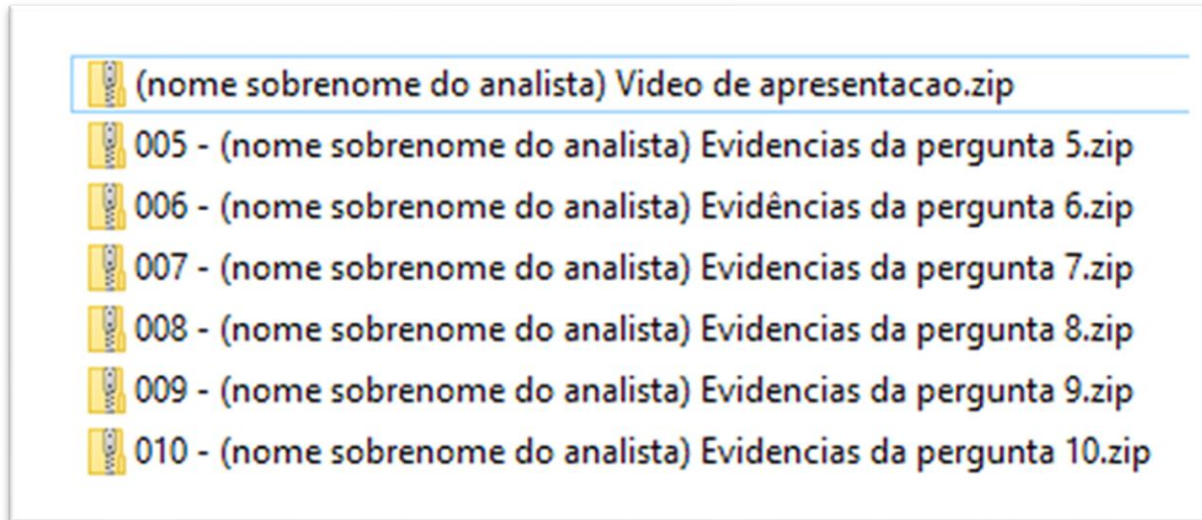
(nome sobrenome do analista) Video de apresentacao.zip
005 - (nome sobrenome do analista) Evidencias da pergunta 5.zip
006 - (nome sobrenome do analista) Evidências da pergunta 6.zip
007 - (nome sobrenome do analista) Evidencias da pergunta 7.zip
008 - (nome sobrenome do analista) Evidencias da pergunta 8.zip
009 - (nome sobrenome do analista) Evidencias da pergunta 9.zip
010 - (nome sobrenome do analista) Evidencias da pergunta 10.zip